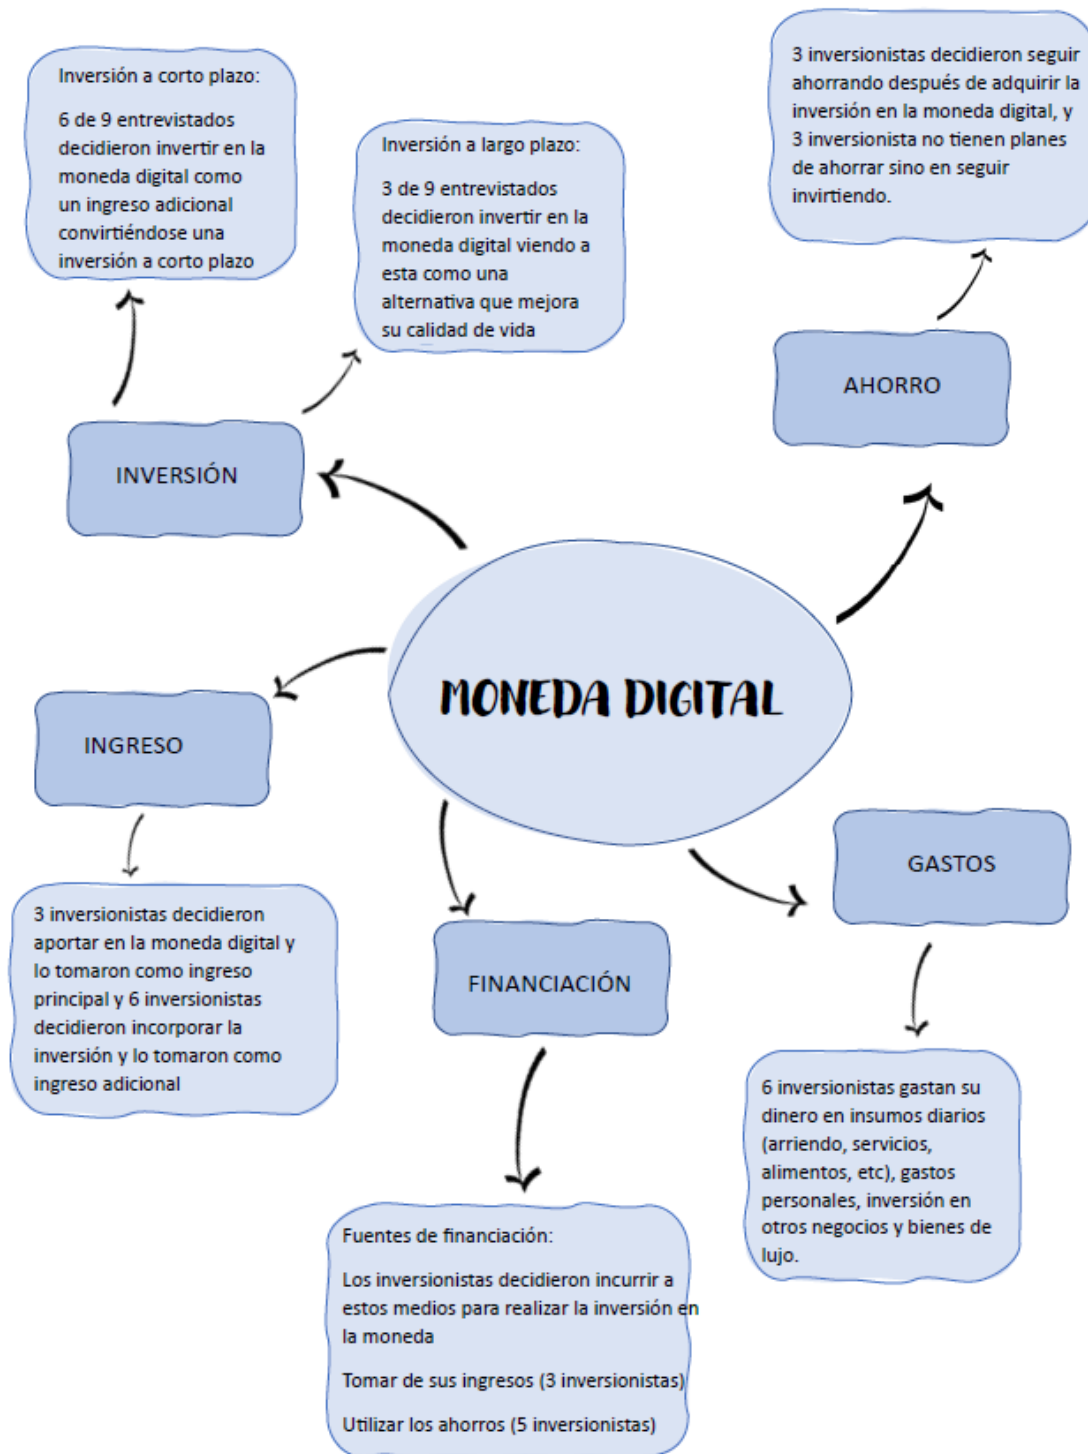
Inversión a corto plazo:

6 de 9 entrevistados decidieron invertir en la moneda digital como un ingreso adicional convirtiéndose una inversión a corto plazo

Inversión a largo plazo:

3 de 9 entrevistados decidieron invertir en la moneda digital viendo a esta como una alternativa que mejora su calidad de vida

3 inversionistas decidieron seguir ahorrando después de adquirir la inversión en la moneda digital, y 3 inversionista no tienen planes de ahorrar sino en seguir invirtiendo.

AHORRO

INVERSIÓN

MONEDA DIGITAL

INGRESO

3 inversionistas decidieron aportar en la moneda digital y lo tomaron como ingreso principal y 6 inversionistas decidieron incorporar la inversión y lo tomaron como ingreso adicional

FINANCIACIÓN

GASTOS

6 inversionistas gastan su dinero en insumos diarios (arriendo, servicios, alimentos, etc), gastos personales, inversión en otros negocios y bienes de lujo.

Fuentes de financiación:

Los inversionistas decidieron incurrir a estos medios para realizar la inversión en la moneda

Tomar de sus ingresos (3 inversionistas)

Utilizar los ahorros (5 inversionistas)